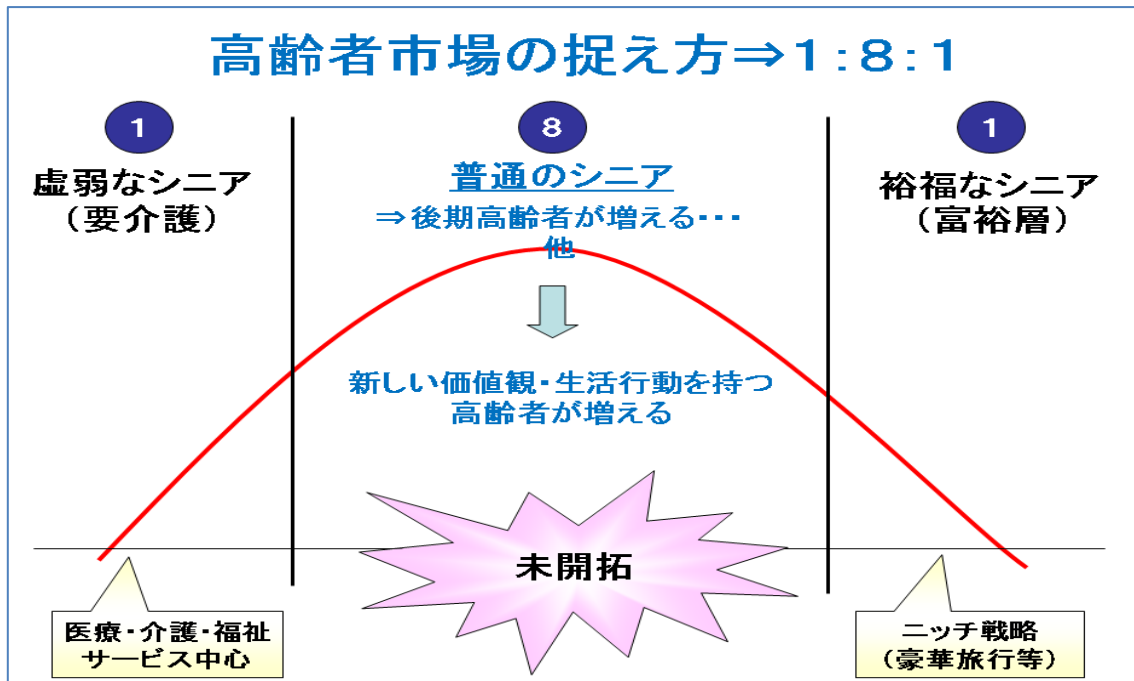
高齢者市場の捉え方⇒1:8:1

1

虚弱なシニア
（要介護）

8

普通のシニア
⇒後期高齢者が増える･･･他

新しい価値観･生活行動を持つ高齢者が増える

1

裕福なシニア
（富裕層）

未開拓

医療･介護･福祉サービス中心

ニッチ戦略
（豪華旅行等）